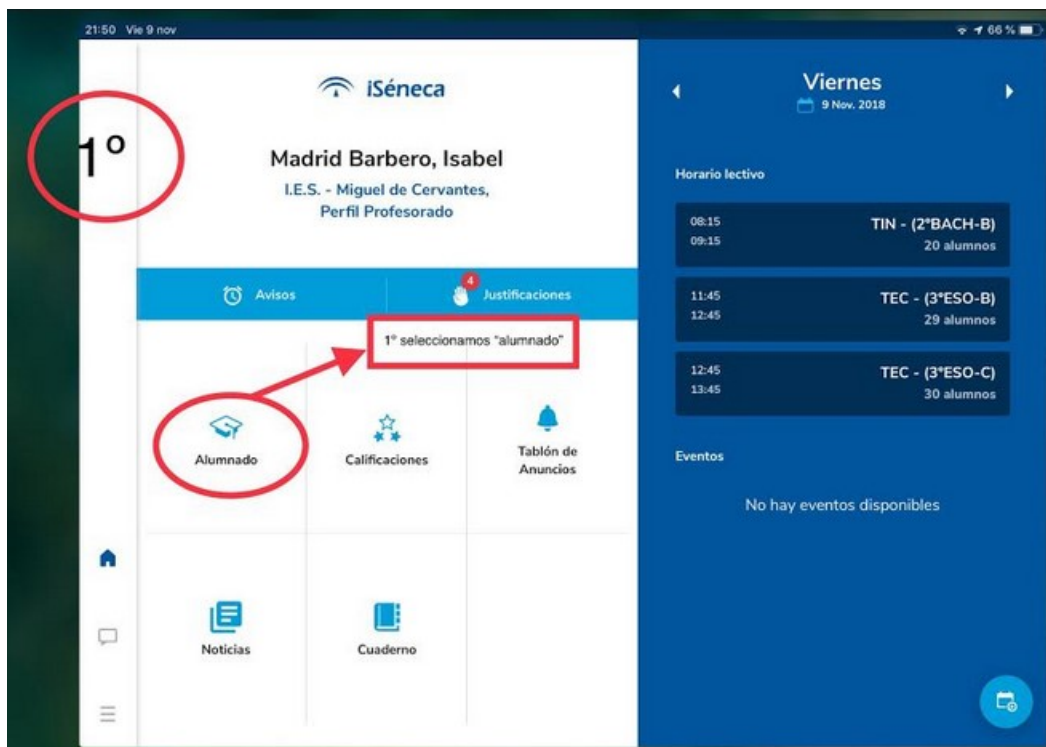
21:50 Vie 9 nov

66 %

1º

iSéneca

Madrid Barbero, Isabel

I.E.S. - Miguel de Cervantes,
Perfil Profesorado

Avisos

4

Justificaciones

1º seleccionamos "alumnado"

Alumnado

Calificaciones

Tablón de Anuncios

Noticias

Cuaderno

Viernes

9 Nov. 2018

Horario lectivo

08:15
09:15
TIN - (2ºBACH-B)
20 alumnos

11:45
12:45
TEC - (3ºESO-B)
29 alumnos

12:45
13:45
TEC - (3ºESO-C)
30 alumnos

Eventos

No hay eventos disponibles